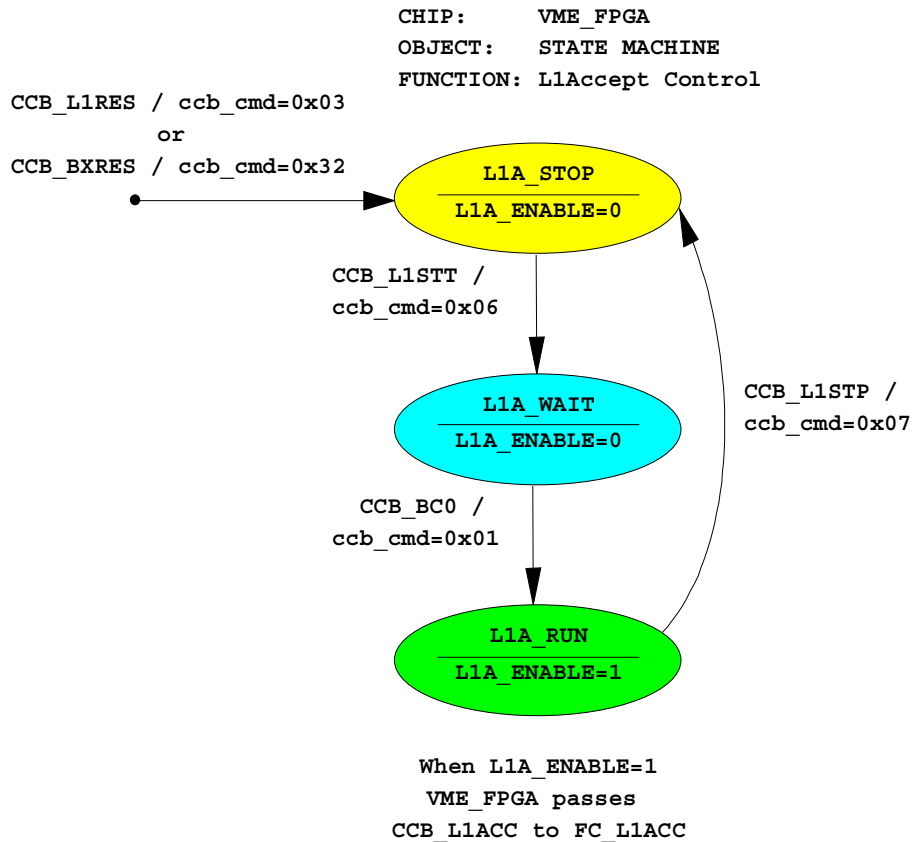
CHIP: VME_FPGA
OBJECT: STATE MACHINE
FUNCTION: L1Accept Control

CCB_L1RES / ccb_cmd=0x03
or
CCB_BXRES / ccb_cmd=0x32

L1A_STOP
L1A_ENABLE=0

CCB_L1STT /
ccb_cmd=0x06

L1A_WAIT
L1A_ENABLE=0

CCB_L1STP /
ccb_cmd=0x07

CCB_BC0 /
ccb_cmd=0x01

L1A_RUN
L1A_ENABLE=1

When L1A_ENABLE=1
VME_FPGA passes
CCB_L1ACC to FC_L1ACC